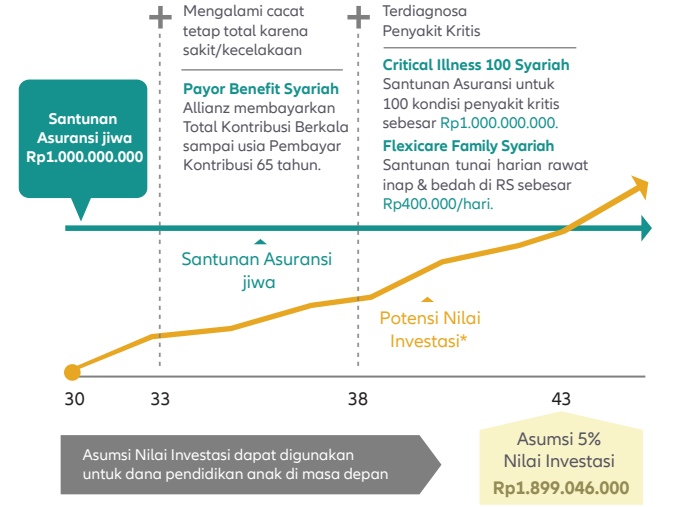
Santunan Asuransi jiwa Rp1.000.000.000

Mengalami cacat tetap total karena sakit/kecelakaan

Payor Benefit Syariah
Allianz membayarkan Total Kontribusi Berkala sampai usia Pembayar Kontribusi 65 tahun.

Terdiagnosa Penyakit Kritis

Critical Illness 100 Syariah
Santunan Asuransi untuk 100 kondisi penyakit kritis sebesar Rp1.000.000.000.

Flexicare Family Syariah
Santunan tunai harian rawat inap & bedah di RS sebesar Rp400.000/hari.

Santunan Asuransi jiwa

Potensi Nilai Investasi*

30
33
38
43

Asumsi Nilai Investasi dapat digunakan untuk dana pendidikan anak di masa depan

Asumsi 5% Nilai Investasi
Rp1.899.046.000